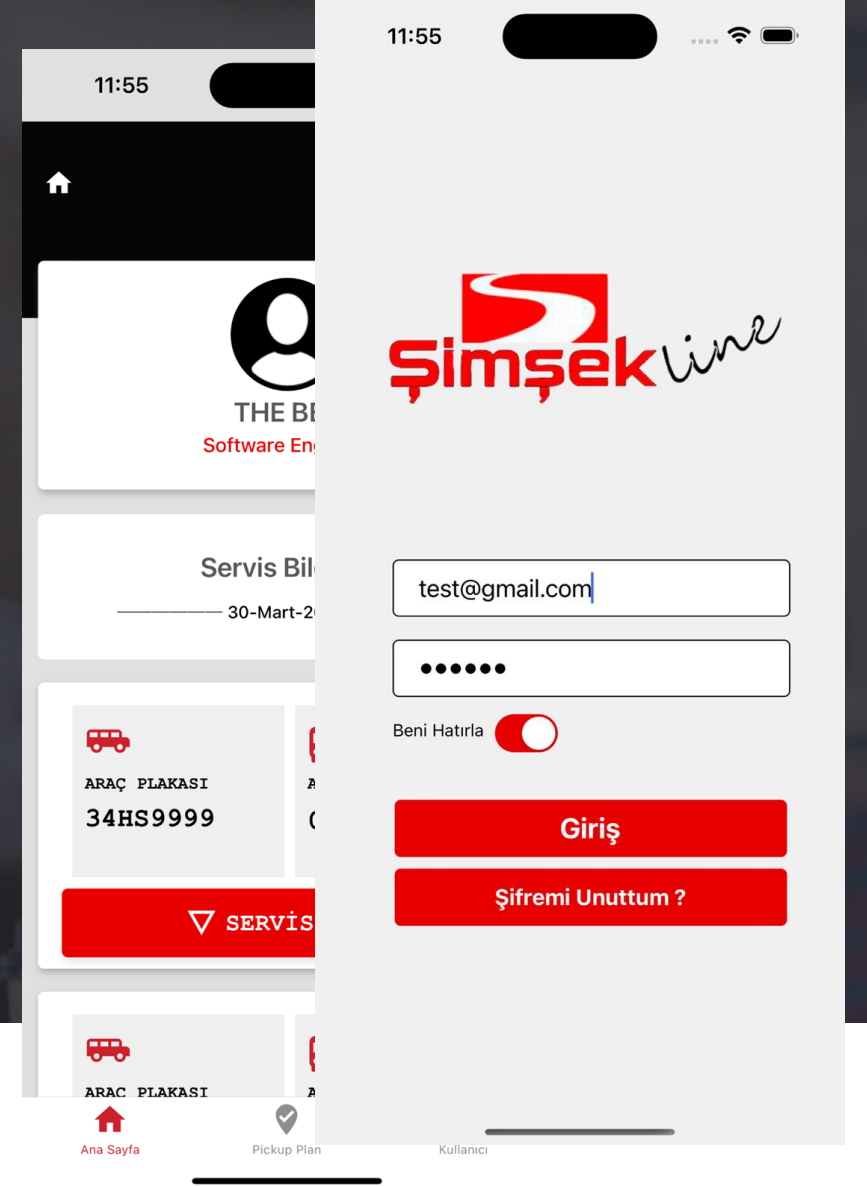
11:55

THE BE
Software Eng

Servis Bil
————— 30-Mart-20

ARAÇ PLAKASI
34HS9999

A
C

SERVİS

ARAÇ PLAKASI
A

Ana Sayfa
Pickup Plan
Kullanıcı

11:55

Şimşek line

test@gmail.com

••••••

Beni Hatırla

Giriş

Şifremi Unuttum ?